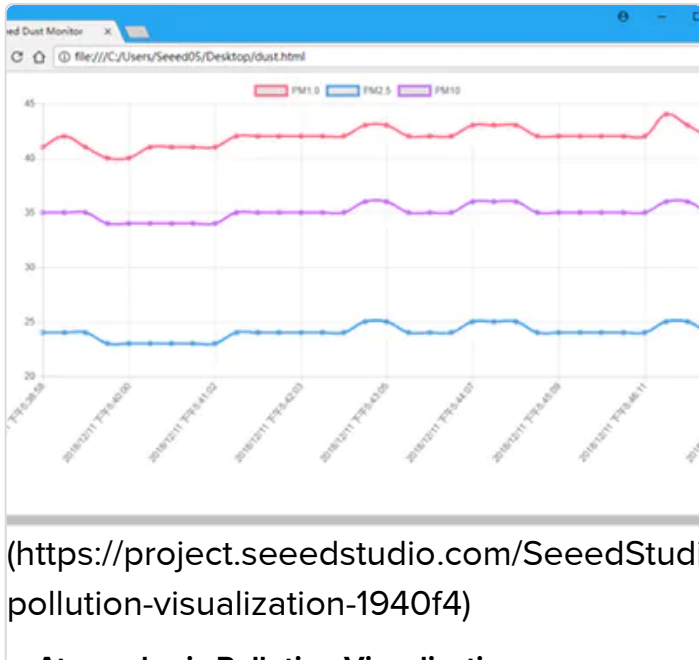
ed Dust Monitor ×

file:///C:/Users/Seeed05/Desktop/dust.html

PM1.0 PM2.5 PM10

45
40
35
30
25
20

下午6:38:58
2018/12/11 下午6:40:00
2018/12/11 下午6:41:02
2018/12/11 下午6:42:03
2018/12/11 下午6:43:05
2018/12/11 下午6:44:07
2018/12/11 下午6:45:09
2018/12/11 下午6:46:11

(https://project.seeedstudio.com/SeeedStud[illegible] pollution-visualization-1940f4)

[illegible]